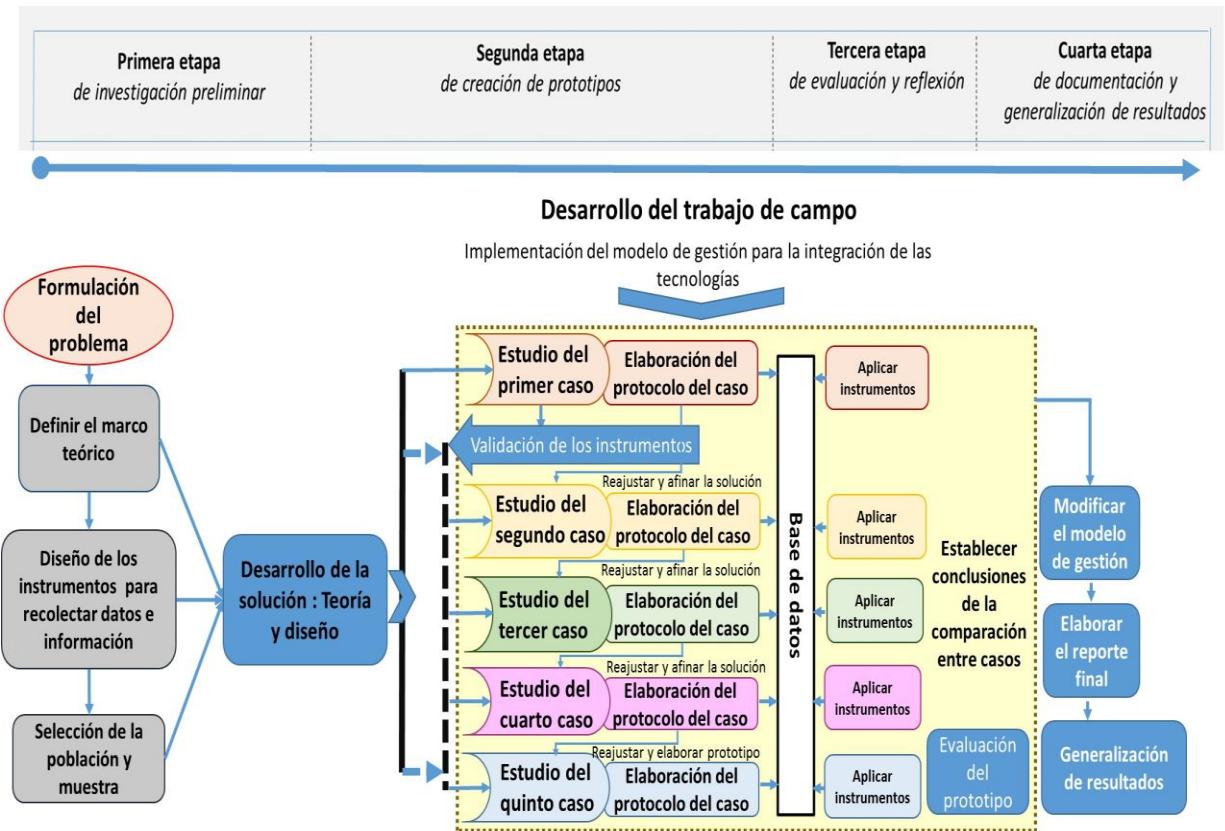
Primera etapa
de investigación preliminar

Segunda etapa
de creación de prototipos

Tercera etapa
de evaluación y reflexión

Cuarta etapa
de documentación y generalización de resultados

Desarrollo del trabajo de campo

Implementación del modelo de gestión para la integración de las tecnologías

Formulación del problema

Definir el marco teórico

Diseño de los instrumentos para recolectar datos e información

Selección de la población y muestra

Desarrollo de la solución : Teoría y diseño

Estudio del primer caso

Elaboración del protocolo del caso

Aplicar instrumentos

Validación de los instrumentos

Reajustar y afinar la solución

Estudio del segundo caso

Elaboración del protocolo del caso

Aplicar instrumentos

Reajustar y afinar la solución

Estudio del tercer caso

Elaboración del protocolo del caso

Aplicar instrumentos

Reajustar y afinar la solución

Estudio del cuarto caso

Elaboración del protocolo del caso

Aplicar instrumentos

Reajustar y elaborar prototipo

Estudio del quinto caso

Elaboración del protocolo del caso

Aplicar instrumentos

Base de datos

Establecer conclusiones de la comparación entre casos

Evaluación del prototipo

Modificar el modelo de gestión

Elaborar el reporte final

Generalización de resultados